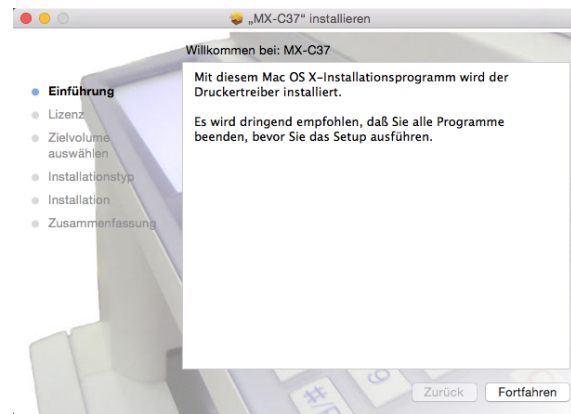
„MX-C37“ installieren

Willkommen bei: MX-C37

Einführung
Lizenz
Zielvolume auswählen
Installationstyp
Installation
Zusammenfassung

Mit diesem Mac OS X-Installationsprogramm wird der Druckertreiber installiert.

Es wird dringend empfohlen, daß Sie alle Programme beenden, bevor Sie das Setup ausführen.

Zurück
Fortfahren